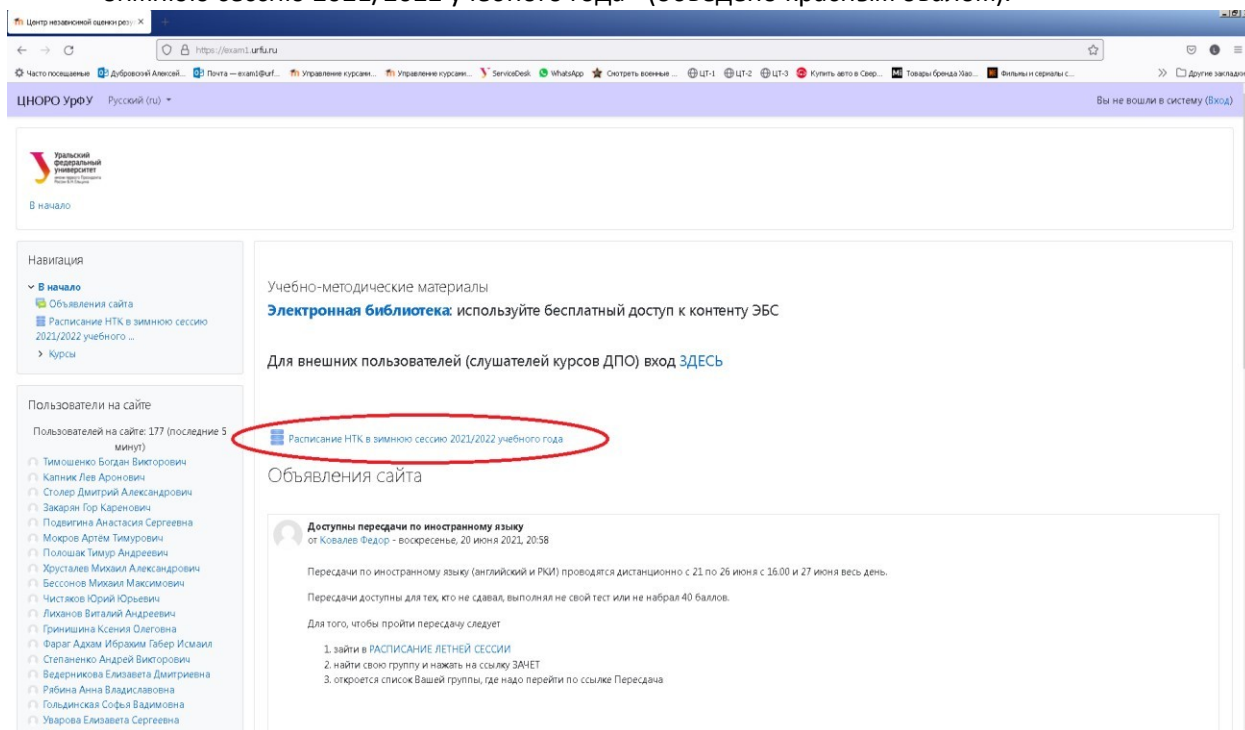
зимнюю сессию 2021/2022 учебного года» (обведено красным овалом).

Центр независимой оценки резу ×

https://exam1.urfu.ru

Часто посещаемые Дубровский Алексей... Почта — exam1@urf... Управление курсами... Управление курсами... ServiceDesk WhatsApp Смотреть военные ... ЦТ-1 ЦТ-2 ЦТ-3 Купить авто в Свер... Товары бренда Хао... Фильмы и сериалы с... Другие закладки

ЦНОРО УрФУ Русский (ru)

Вы не вошли в систему (Вход)

Уральский федеральный университет

В начало

Навигация

В начало
Объявления сайта
Расписание НТК в зимнюю сессию 2021/2022 учебного ...
Курсы

Пользователи на сайте

Пользователей на сайте: 177 (последние 5 минут)
Тимошенко Богдан Викторович
Капник Лев Аронович
Столер Дмитрий Александрович
Закарян Гор Каренович
Подвигина Анастасия Сергеевна
Мокров Артём Тимурович
Полошак Тимур Андреевич
Хрусталев Михаил Александрович
Бессонов Михаил Максимович
Чистяков Юрий Юрьевич
Лиханов Виталий Андреевич
Гринишина Ксения Олеговна
Фараг Адхам Ибрахим Габер Исмаил
Степаненко Андрей Викторович
Ведерникова Елизавета Дмитриевна
Рябина Анна Владиславовна
Гольдинская Софья Вадимовна
Уварова Елизавета Сергеевна

Учебно-методические материалы
Электронная библиотека: используйте бесплатный доступ к контенту ЭБС

Для внешних пользователей (слушателей курсов ДПО) вход ЗДЕСЬ

Расписание НТК в зимнюю сессию 2021/2022 учебного года

Объявления сайта

Доступны пересдачи по иностранному языку
от Ковалев Федор - воскресенье, 20 июня 2021, 20:58

Пересдачи по иностранному языку (английский и РКИ) проводятся дистанционно с 21 по 26 июня с 16.00 и 27 июня весь день.

Пересдачи доступны для тех, кто не сдавал, выполнял не свой тест или не набрал 40 баллов.

Для того, чтобы пройти пересдачу следует

1. зайти в РАСПИСАНИЕ ЛЕТНЕЙ СЕССИИ
2. найти свою группу и нажать на ссылку ЗАЧЕТ
3. откроется список Вашей группы, где надо перейти по ссылке Пересдача